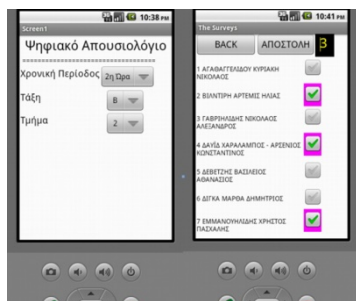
10:38 PM
Screen1
Ψηφιακό Απουσιολόγιο
Χρονική Περίοδος 2η Ώρα
Τάξη B
Τμήμα 2

10:41 PM
The Surveys
BACK
ΑΠΟΣΤΟΛΗ
3
1 ΑΓΑΘΑΓΓΕΛΙΔΟΥ ΚΥΡΙΑΚΗ ΝΙΚΟΛΑΟΣ
2 ΒΙΛΝΤΙΡΗ ΑΡΤΕΜΙΣ ΗΛΙΑΣ
3 ΓΑΒΡΙΗΛΙΔΗΣ ΝΙΚΟΛΑΟΣ ΑΛΕΞΑΝΔΡΟΣ
4 ΔΑΥΙΔ ΧΑΡΑΛΑΜΠΟΣ - ΑΡΣΕΝΙΟΣ ΚΩΝΣΤΑΝΤΙΝΟΣ
5 ΔΕΒΕΤΖΗΣ ΒΑΣΙΛΕΙΟΣ ΑΘΑΝΑΣΙΟΣ
6 ΔΙΓΚΑ ΜΑΡΘΑ ΔΗΜΗΤΡΙΟΣ
7 ΕΜΜΑΝΟΥΗΛΙΔΗΣ ΧΡΗΣΤΟΣ ΠΑΣΧΑΛΗΣ